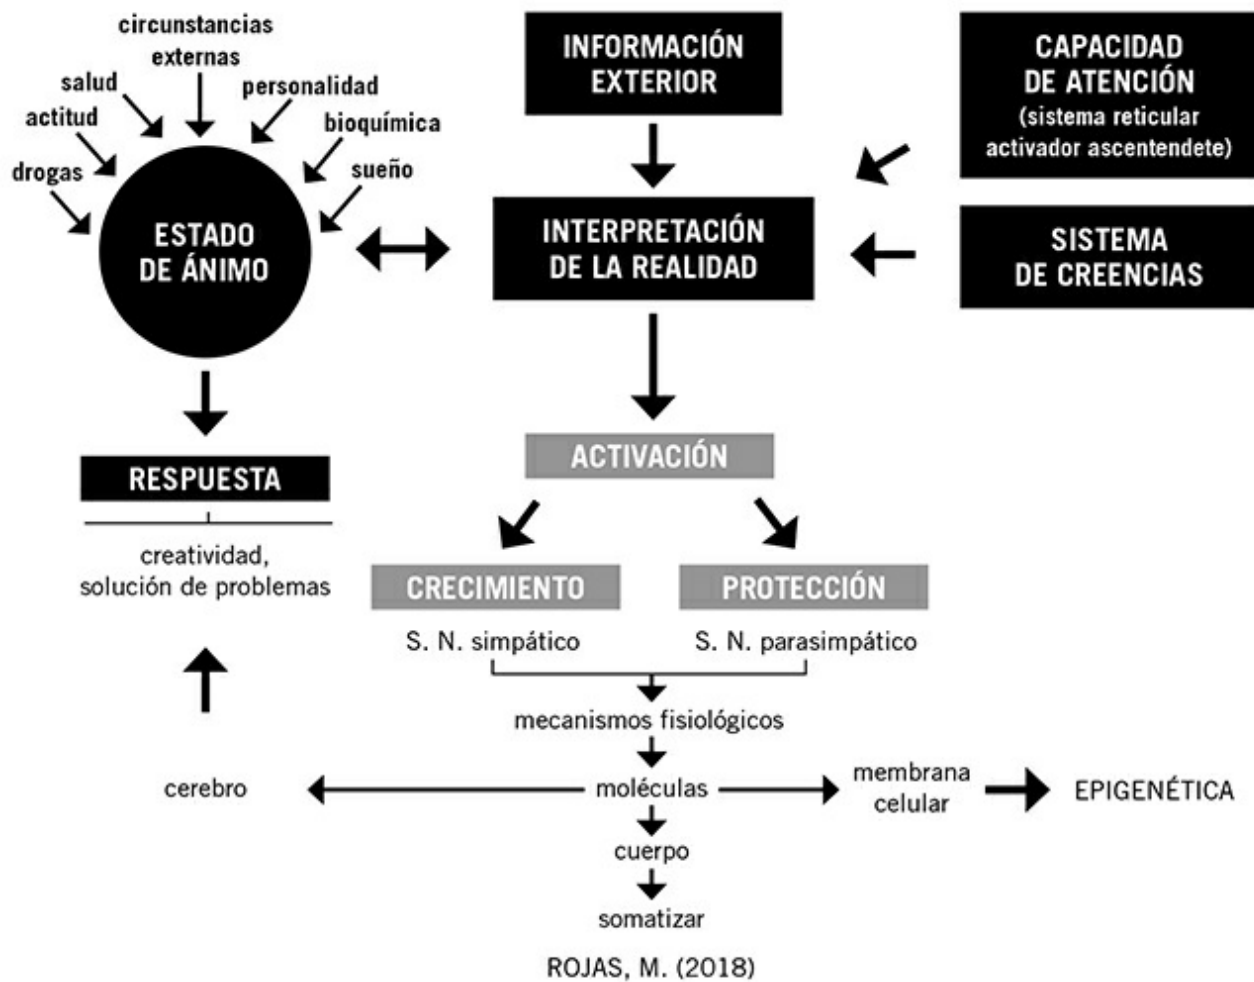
circunstancias externas

salud

personalidad

actitud

bioquímica

drogas

sueño

ESTADO DE ÁNIMO

INFORMACIÓN EXTERIOR

CAPACIDAD DE ATENCIÓN (sistema reticular activador ascentendete)

INTERPRETACIÓN DE LA REALIDAD

SISTEMA DE CREENCIAS

RESPUESTA

creatividad, solución de problemas

ACTIVACIÓN

CRECIMIENTO

PROTECCIÓN

S. N. simpático

S. N. parasimpático

mecanismos fisiológicos

cerebro

moléculas

membrana celular

EPIGENÉTICA

cuerpo

somatizar

ROJAS, M. (2018)